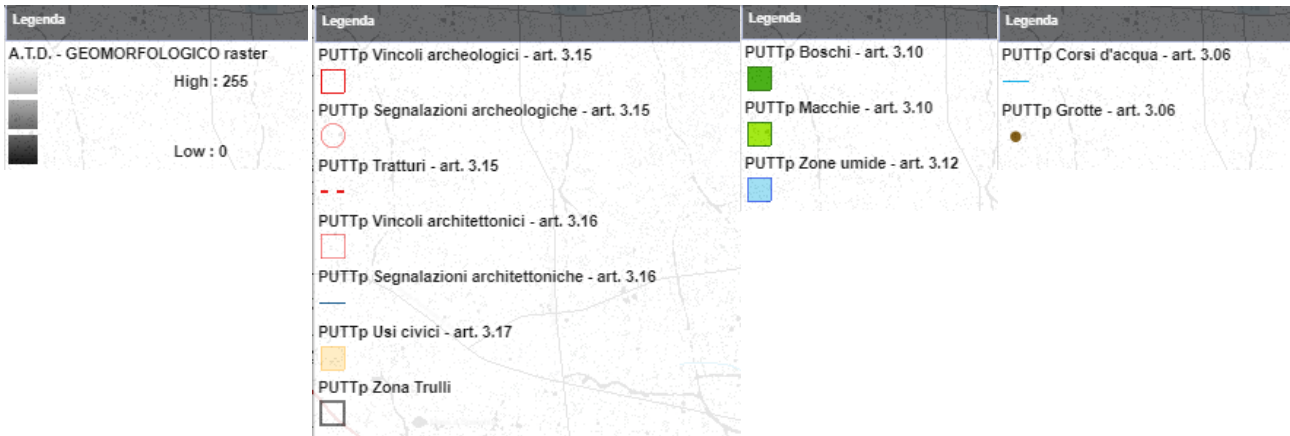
Legenda

A.T.D. - GEOMORFOLOGICO raster

High : 255

Low : 0

Legenda

PUTTp Vincoli archeologici - art. 3.15

PUTTp Segnalazioni archeologiche - art. 3.15

PUTTp Tratturi - art. 3.15

PUTTp Vincoli architettonici - art. 3.16

PUTTp Segnalazioni architettoniche - art. 3.16

PUTTp Usi civici - art. 3.17

PUTTp Zona Trulli

Legenda

PUTTp Boschi - art. 3.10

PUTTp Macchie - art. 3.10

PUTTp Zone umide - art. 3.12

Legenda

PUTTp Corsi d'acqua - art. 3.06

PUTTp Grotte - art. 3.06